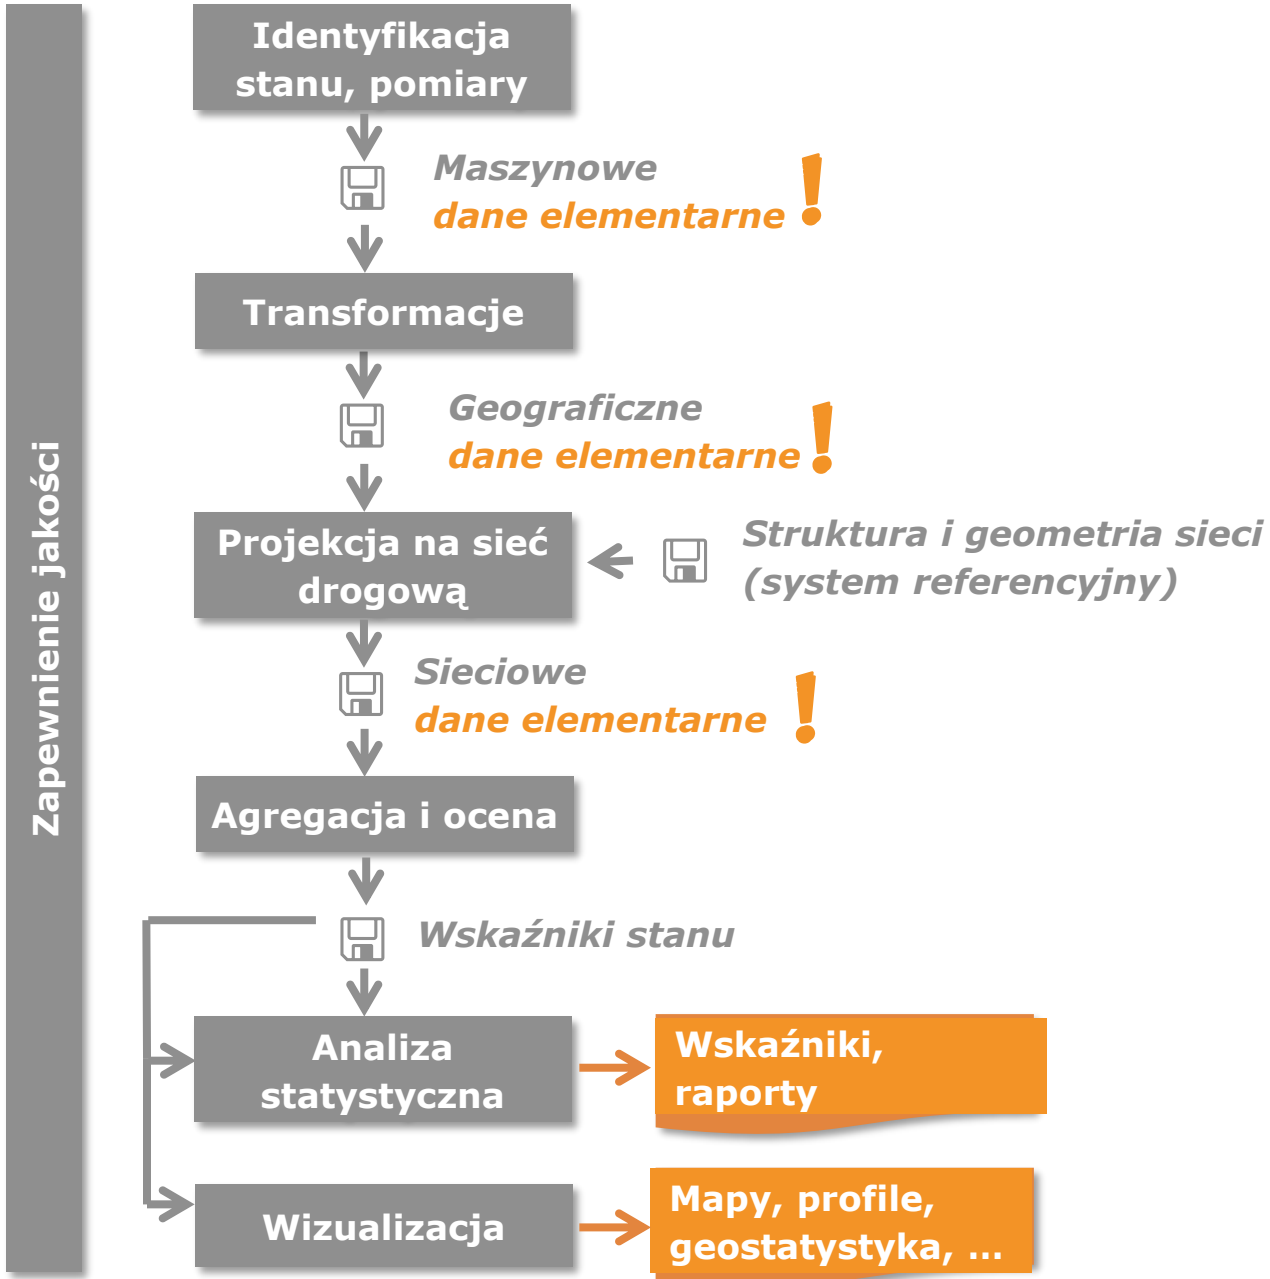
Zapewnienie jakości

Identyfikacja stanu, pomiary

Maszynowe
dane elementarne !

Transformacje

Geograficzne
dane elementarne !

Projekcja na sieć drogową

Struktura i geometria sieci
(system referencyjny)

Sieciowe
dane elementarne !

Agregacja i ocena

Wskaźniki stanu

Analiza statystyczna

Wskaźniki, raporty

Wizualizacja

Mapy, profile, geostatystyka, ...